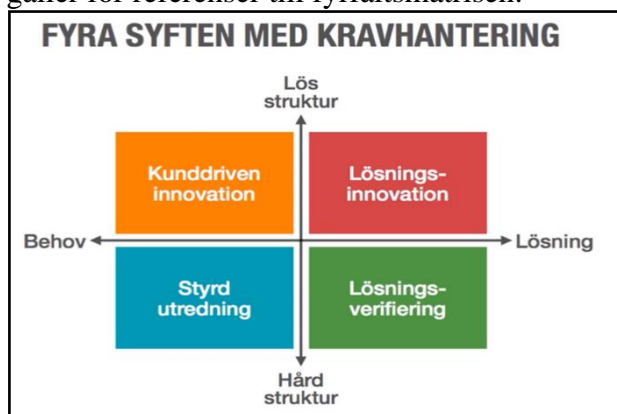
gäller för referenser till fyrfältsmatrisen.

FYRA SYFTEN MED KRAVHANTERING

Lös struktur

Kunddriven innovation

Lösnings-innovation

Behov

Lösning

Styrd utredning

Lösnings-verifiering

Hård struktur